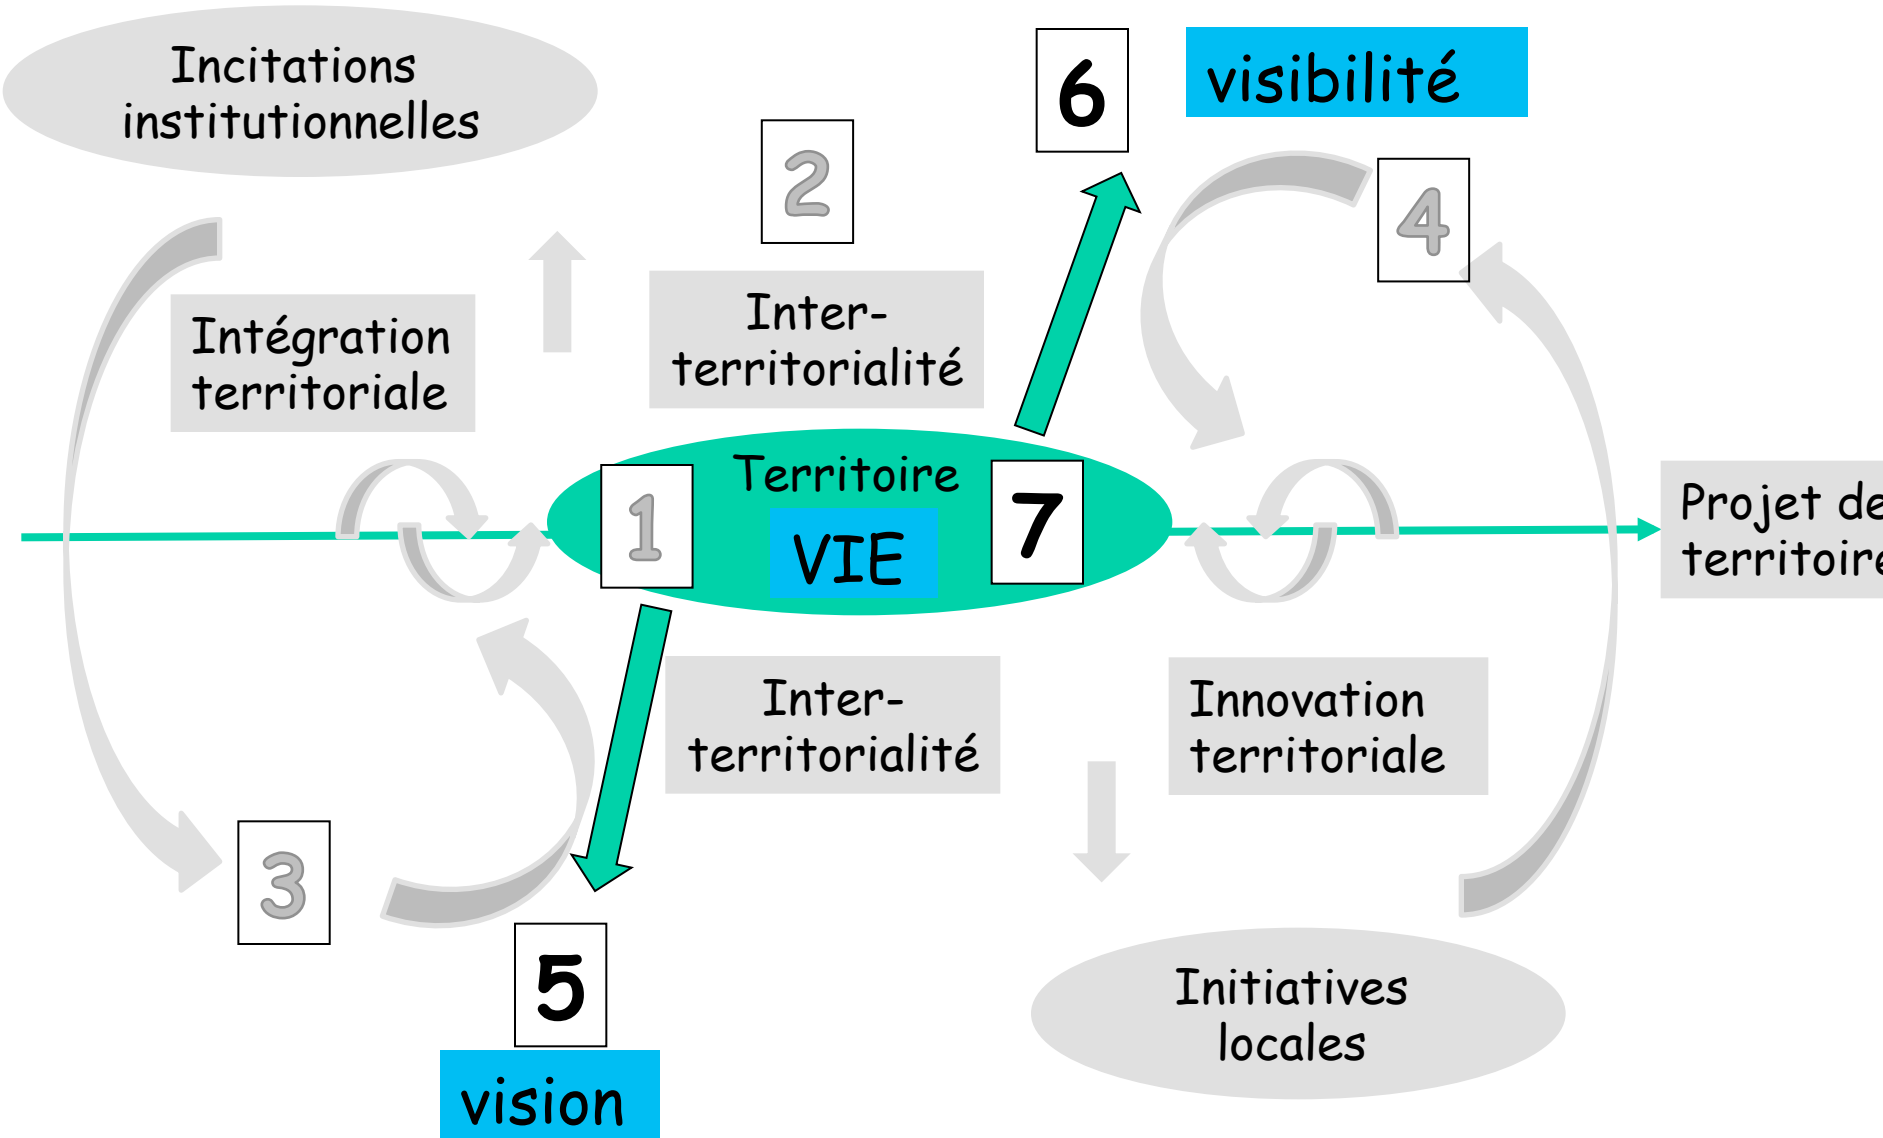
Incitations institutionnelles

6

visibilité

2

4

Intégration territoriale

Inter-territorialité

Territoire

1

VIE

7

Projet de territoire

Inter-territorialité

Innovation territoriale

3

5

vision

Initiatives locales